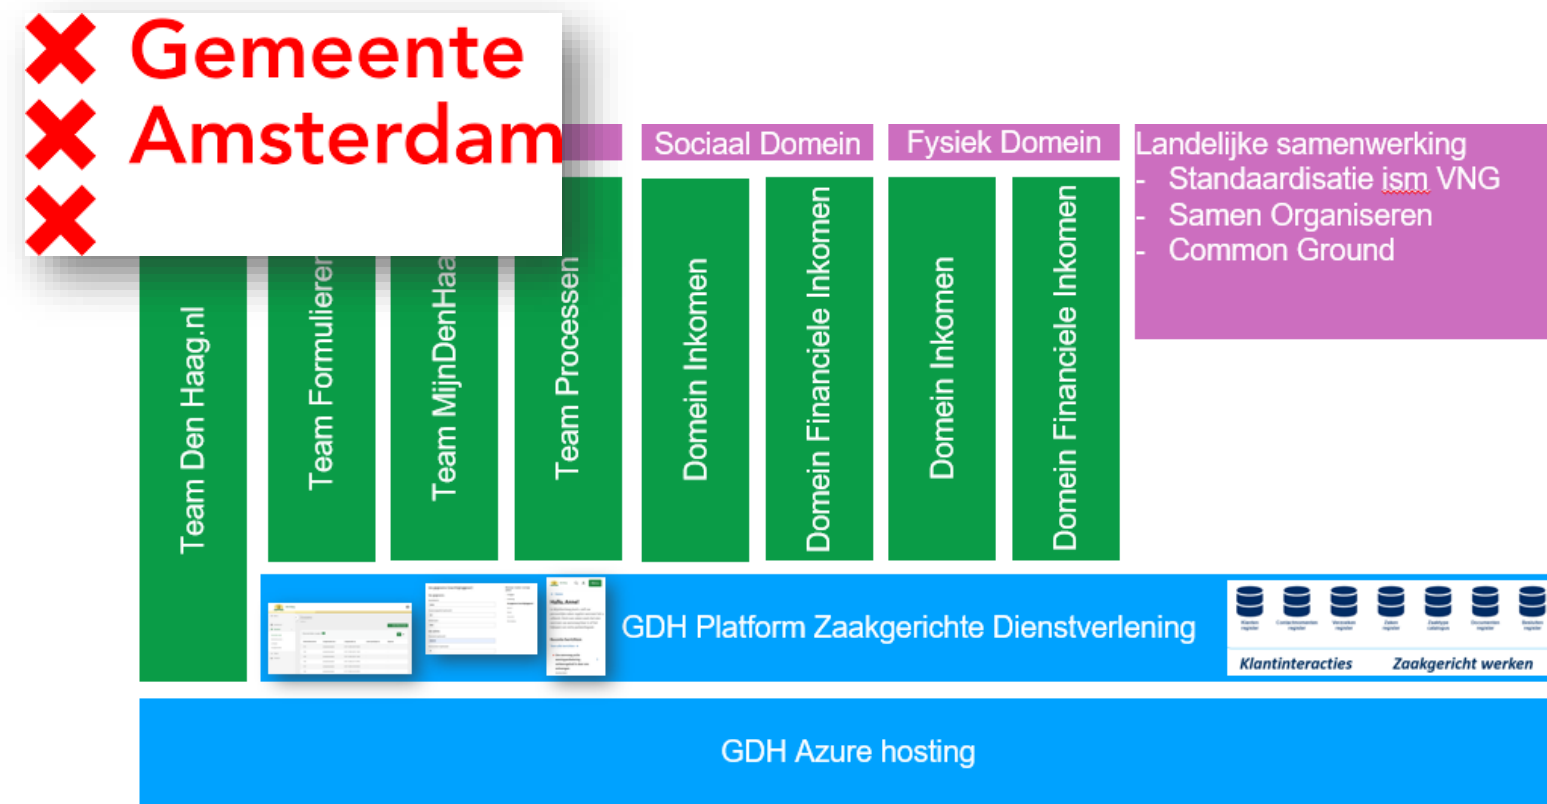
Gemeente Amsterdam

Sociaal Domein

Fysiek Domein

Landelijke samenwerking
- Standaardisatie ism VNG
- Samen Organiseren
- Common Ground

Team Den Haag.nl

Team Formulieren

Team MijnDenHaa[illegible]

Team Processen

Domein Inkomen

Domein Financiele Inkomen

Domein Inkomen

Domein Financiele Inkomen

Hallo, Anne!

GDH Platform Zaakgerichte Dienstverlening

Klanten register

Contactmomenten register

Verzoeken register

Zaken register

Zaaktype catalogus

Documenten register

Besluiten register

Klantinteracties

Zaakgericht werken

GDH Azure hosting